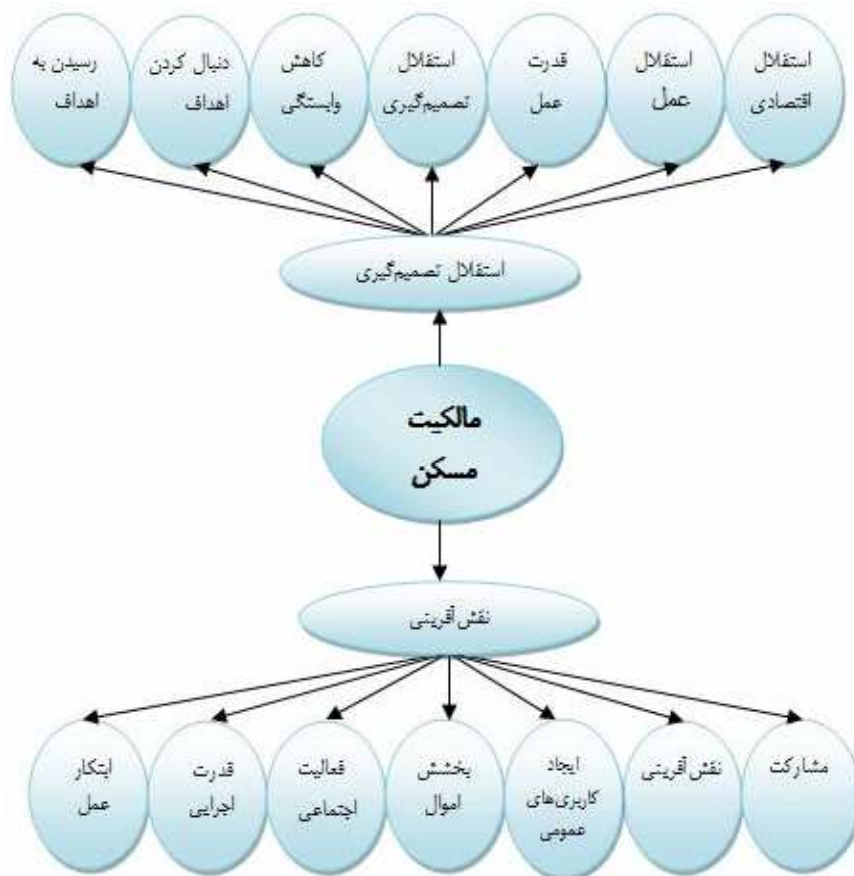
استقلال اقتصادی

استقلال عمل

قدرت عمل

استقلال تصمیم‌گیری

کاهش وابستگی

دنبال کردن اهداف

رسیدن به اهداف

استقلال تصمیم‌گیری

مالکیت مسکن

نقش آفرینی

مشارکت

نقش آفرینی

ایجاد کاربری‌های عمومی

بخشش اموال

فعالیت اجتماعی

قدرت اجرایی

ابتکار عمل